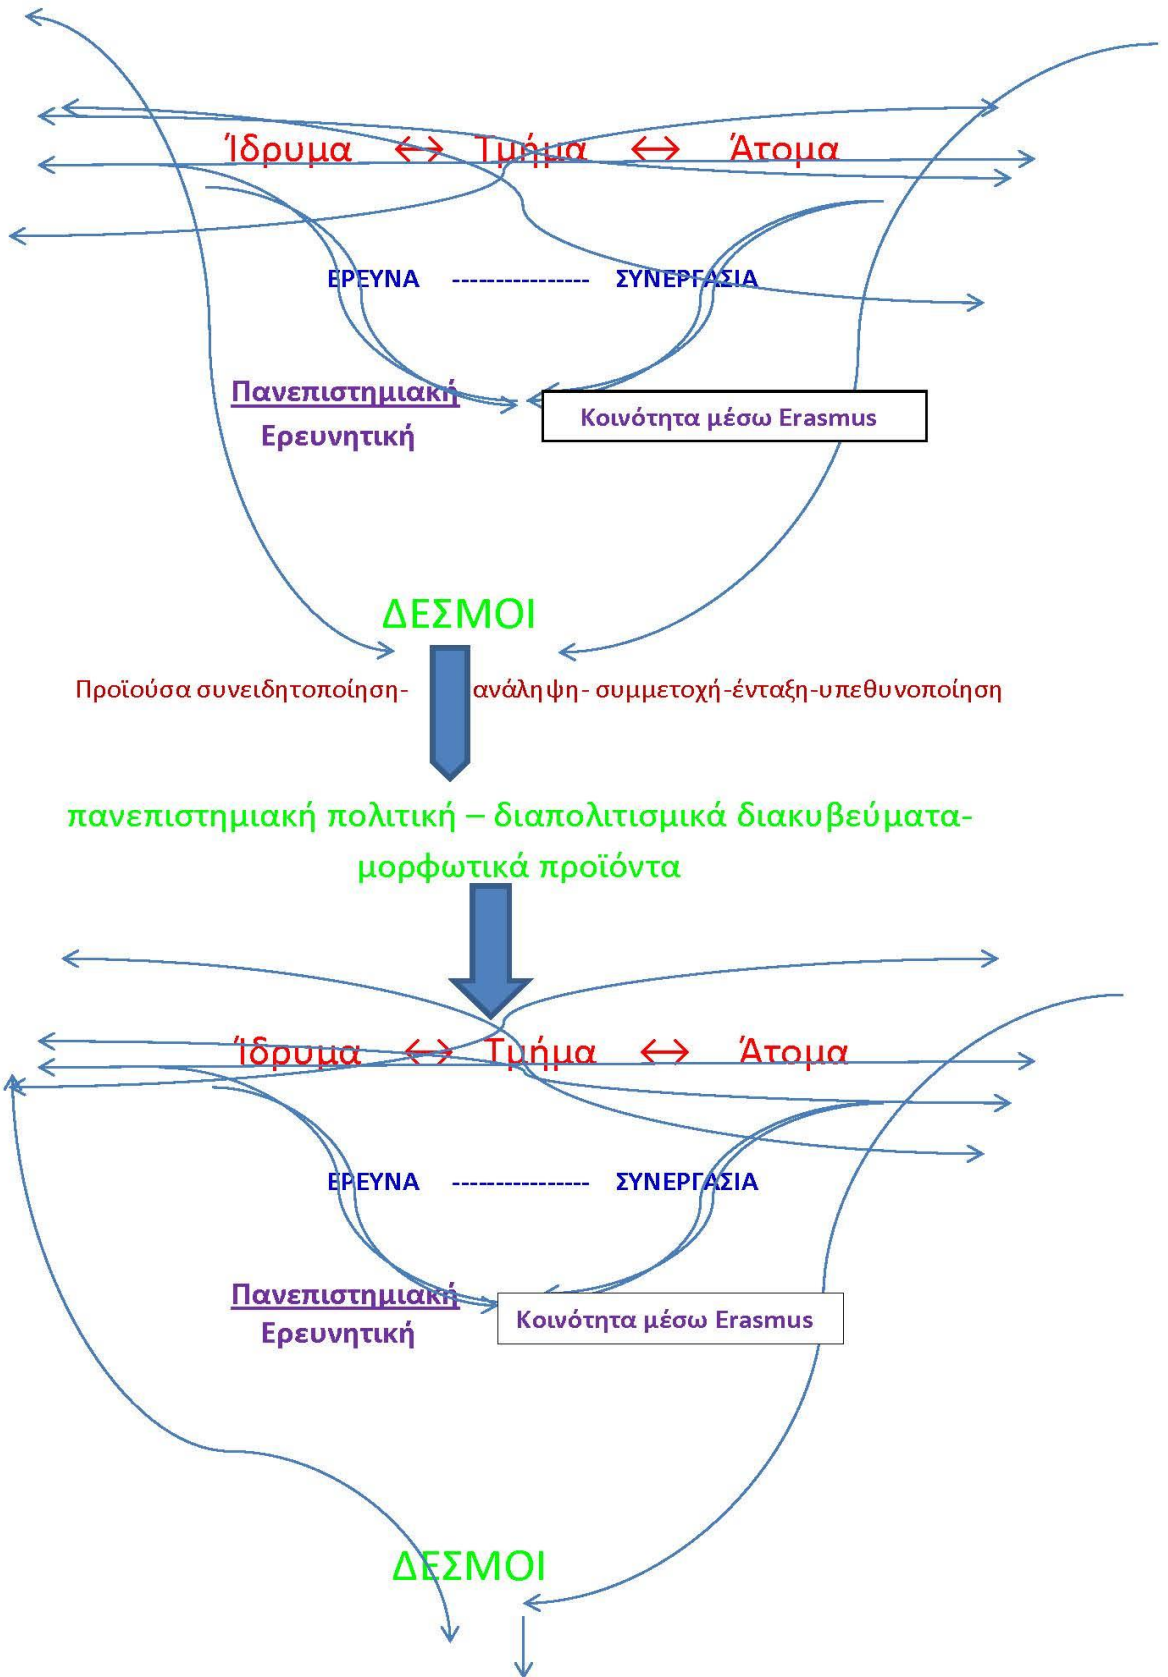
Ίδρυμα ↔ Τμήμα ↔ Άτομα

ΕΡΕΥΝΑ --------------- ΣΥΝΕΡΓΑΣΙΑ

Πανεπιστημιακή
Ερευνητική

Κοινότητα μέσω Erasmus

ΔΕΣΜΟΙ

Προϊούσα συνειδητοποίηση- ανάληψη- συμμετοχή-ένταξη-υπεθυνοποίηση

πανεπιστημιακή πολιτική – διαπολιτισμικά διακυβεύματα- μορφωτικά προϊόντα

Ίδρυμα ↔ Τμήμα ↔ Άτομα

ΕΡΕΥΝΑ --------------- ΣΥΝΕΡΓΑΣΙΑ

Πανεπιστημιακή
Ερευνητική

Κοινότητα μέσω Erasmus

ΔΕΣΜΟΙ